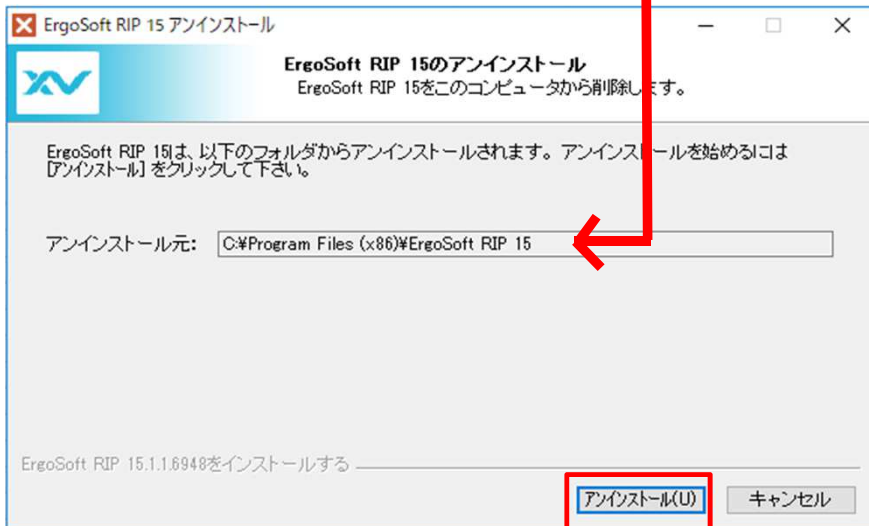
ErgoSoft RIP 15 アンインストール

ErgoSoft RIP 15のアンインストール

ErgoSoft RIP 15をこのコンピュータから削除します。

ErgoSoft RIP 15は、以下のフォルダからアンインストールされます。アンインストールを始めるには [アンインストール] をクリックして下さい。

アンインストール元: C:¥Program Files (x86)¥ErgoSoft RIP 15

ErgoSoft RIP 15.1.1.6948をインストールする

アンインストール(U)

キャンセル